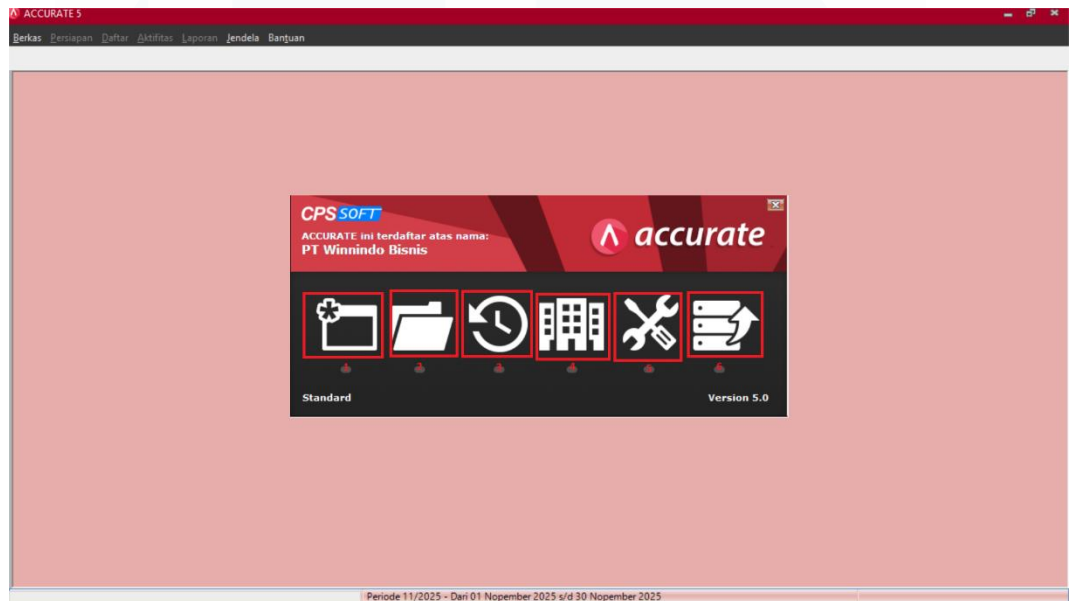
ACCURATE 5

Berkas Persiapan Daftar Aktifitas Laporan Jendela Bantuan

CPS SOFT
ACCURATE ini terdaftar atas nama:
PT Winnindo Bisnis

accurate

Standard

Version 5.0

Periode 11/2025 - Dari 01 Nopember 2025 s/d 30 Nopember 2025